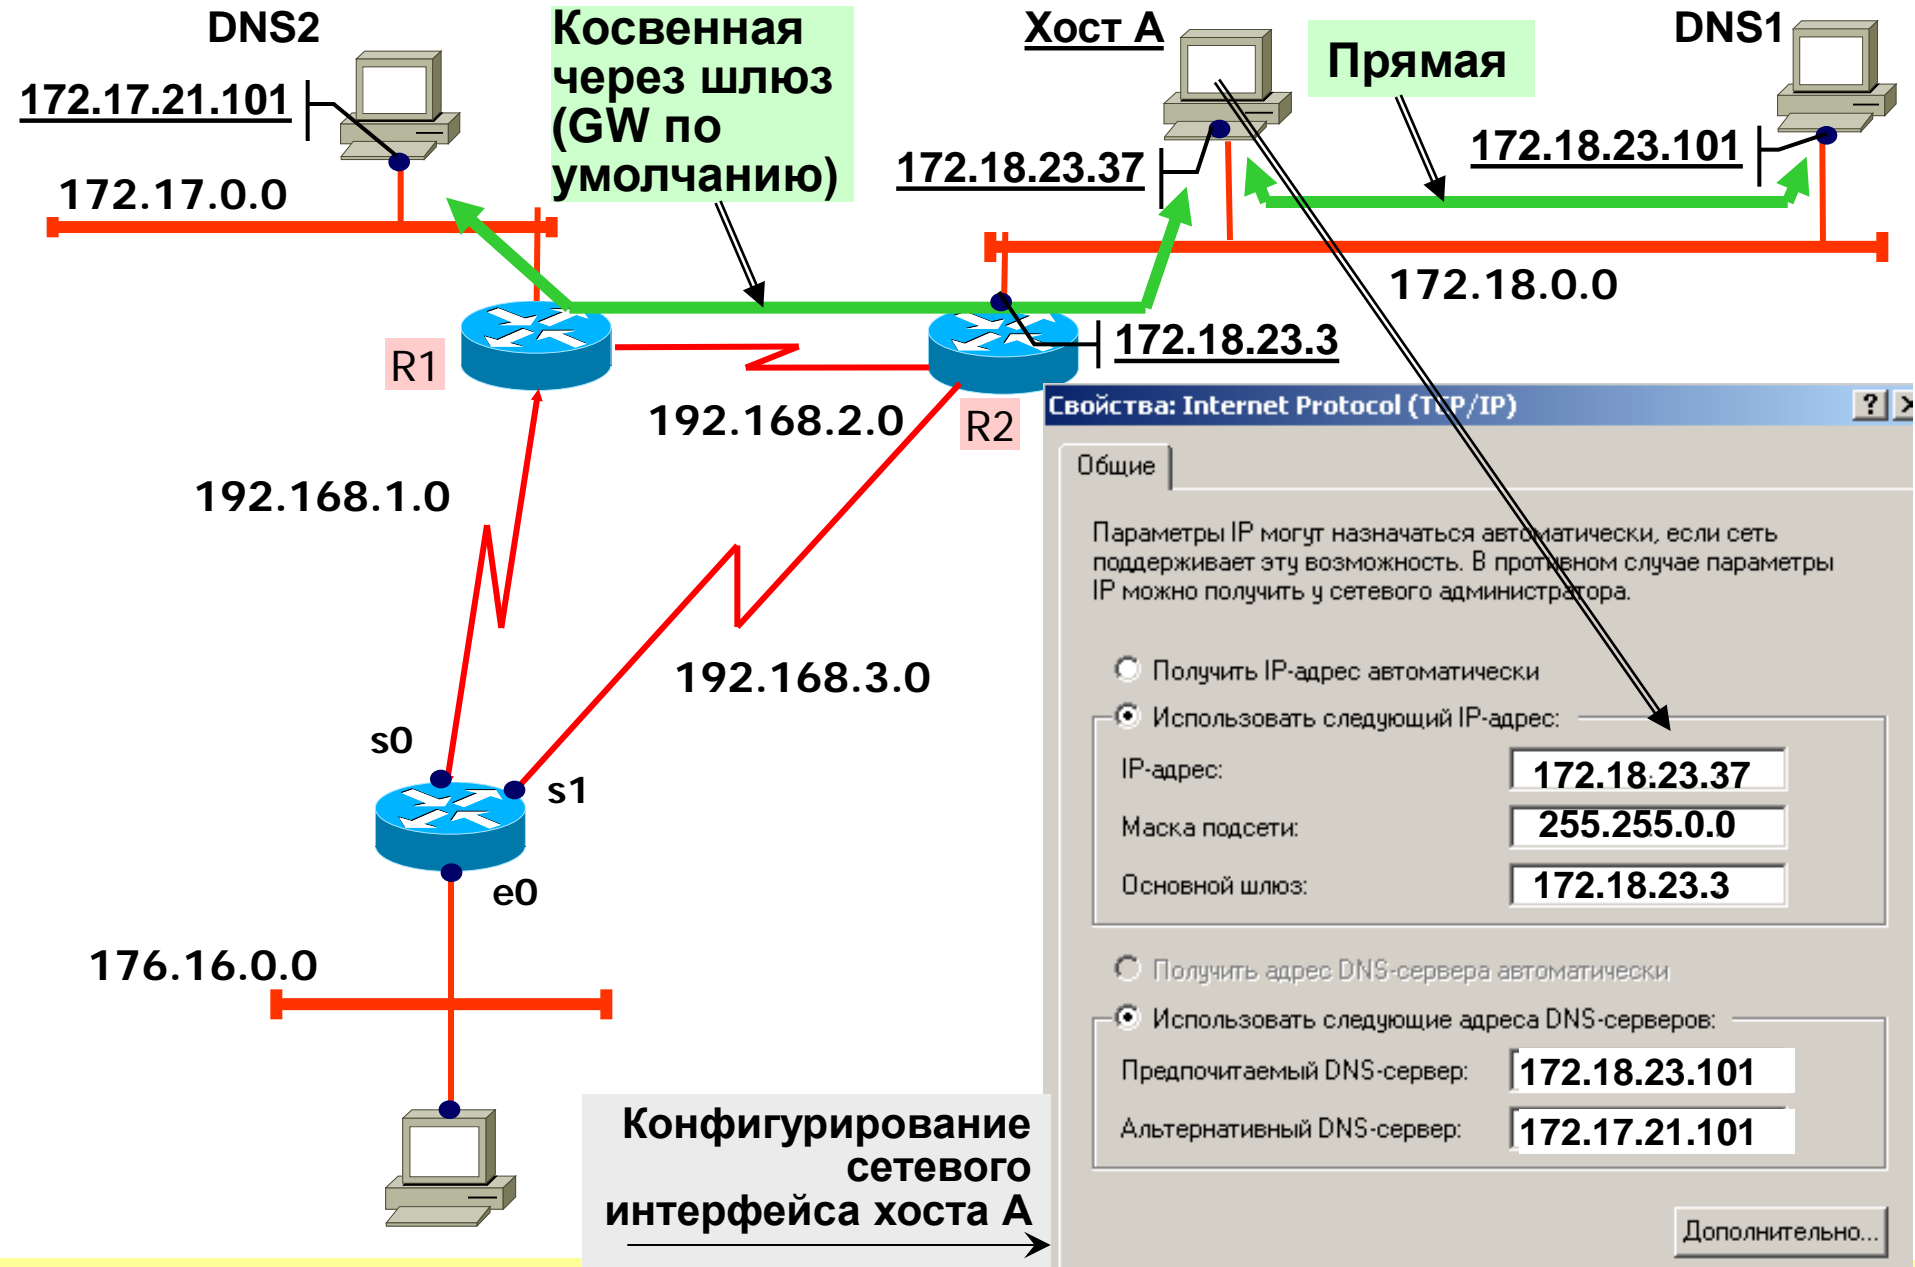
DNS2

172.17.21.101

172.17.0.0

Косвенная через шлюз (GW по умолчанию)

Хост А

Прямая

DNS1

172.18.23.37

172.18.23.101

172.18.0.0

172.18.23.3

R1

R2

192.168.2.0

192.168.1.0

192.168.3.0

s0

s1

e0

176.16.0.0

Конфигурирование сетевого интерфейса хоста А

Свойства: Internet Protocol (TCP/IP)

?

Общие

Параметры IP могут назначаться автоматически, если сеть поддерживает эту возможность. В противном случае параметры IP можно получить у сетевого администратора.

Получить IP-адрес автоматически

Использовать следующий IP-адрес:

IP-адрес: 172.18.23.37

Маска подсети: 255.255.0.0

Основной шлюз: 172.18.23.3

Получить адрес DNS-сервера автоматически

Использовать следующие адреса DNS-серверов:

Предпочитаемый DNS-сервер: 172.18.23.101

Альтернативный DNS-сервер: 172.17.21.101

Дополнительно...